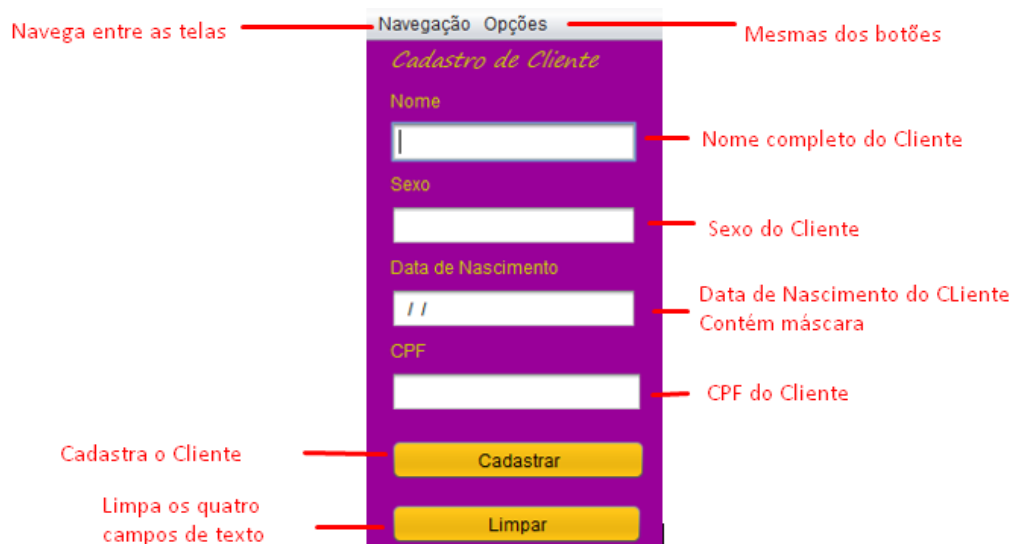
Navega entre as telas

Navegação Opções

Mesmas dos botões

Cadastro de Cliente

Nome

Nome completo do Cliente

Sexo

Sexo do Cliente

Data de Nascimento

/ /

Data de Nascimento do CLiente
Contém máscara

CPF

CPF do Cliente

Cadastra o Cliente

Cadastrar

Limpa os quatro campos de texto

Limpar